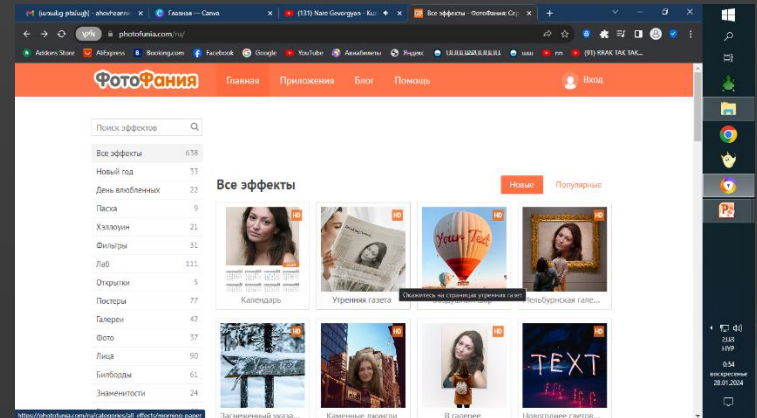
Առաջադ բնակավ@ · ahovhsamni | Главная — Canva | (131) Nare Gevorgyan - Ku | Все эффекты - ФотоФания: Сд

VPN photofunia.com/ru/

Addons Store | AliExpress | Booking.com | Facebook | Google | YouTube | Авиабилеты | Яндекс | ԱԱԱԱԱԱԱԱԱԱԱԱ | uuu | nn | (91) RKAK TAK TAK...

ФотоФания | Главная | Приложения | Блог | Помощь | Вход

Поиск эффектов

| Все эффекты | 638 |
|---|---|
| Новый год | 33 |
| День влюбленных | 22 |
| Пасха | 9 |
| Хэллоуин | 21 |
| Фильтры | 31 |
| Лаб | 111 |
| Открытки | 5 |
| Постеры | 77 |
| Галереи | 47 |
| Фото | 37 |
| Лица | 90 |
| Билборды | 61 |
| Знаменитости | 24 |

Все эффекты

Новые | Популярные

HD Календарь
HD Утренняя газета
Окажитесь на странице утренней газеты
HD Your Text
HD Мельбурнская гале...
HD Заснеженный указат...
HD Каменные лики...
HD В галерее
HD TEXT Новогодние светов...

https://photofunia.com/ru/categories/all_effects/morning-paper

ՀԱՅ 21:43
0:54 воскресенье 28.01.2024